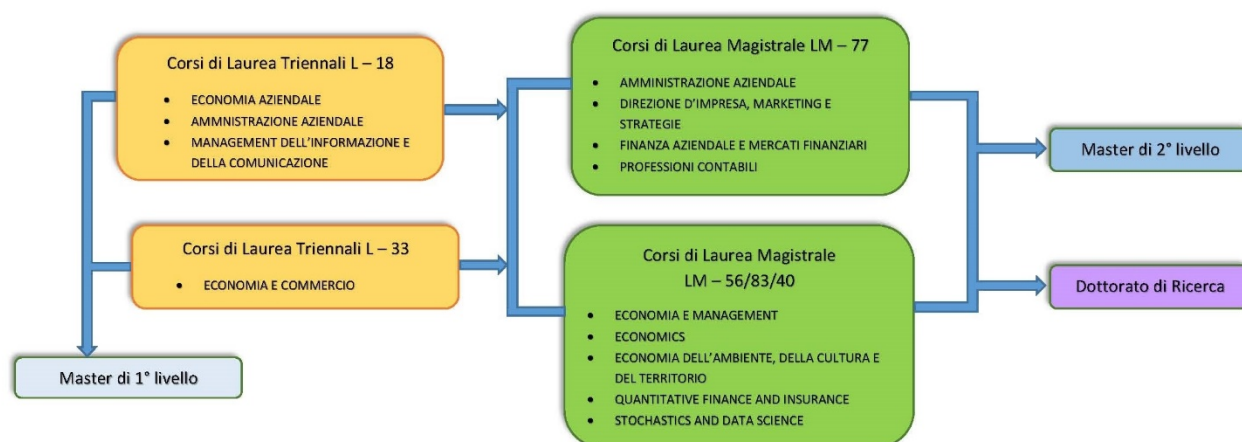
Corsi di Laurea Triennali L – 18

- ECONOMIA AZIENDALE
- AMMNISTRAZIONE AZIENDALE
- MANAGEMENT DELL'INFORMAZIONE E DELLA COMUNICAZIONE

Corsi di Laurea Triennali L – 33

- ECONOMIA E COMMERCIO

Master di 1° livello

Corsi di Laurea Magistrale LM – 77

- AMMINISTRAZIONE AZIENDALE
- DIREZIONE D'IMPRESA, MARKETING E STRATEGIE
- FINANZA AZIENDALE E MERCATI FINANZIARI
- PROFESSIONI CONTABILI

Corsi di Laurea Magistrale LM – 56/83/40

- ECONOMIA E MANAGEMENT
- ECONOMICS
- ECONOMIA DELL'AMBIENTE, DELLA CULTURA E DEL TERRITORIO
- QUANTITATIVE FINANCE AND INSURANCE
- STOCHASTICS AND DATA SCIENCE

Master di 2° livello

Dottorato di Ricerca